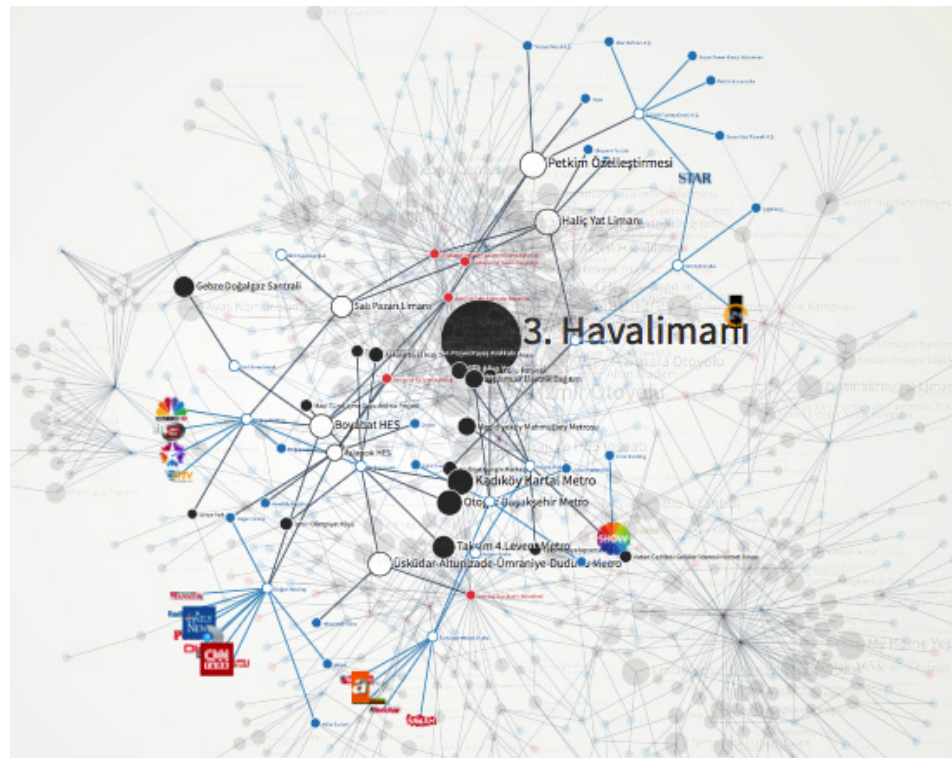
Petkim Özelleştirmesi
STAR
Haliç Yat Limanı
Gebze Doğalgaz Santrali
Salı Pazarı Limanı
3. Havalimanı
Boyabat HES
Alpaslan HES
Kadıköy Kartal Metro
Otogar Başakşehir Metro
Taksim 4.Levent Metro
Üsküdar-Altunizade-Ümraniye-Dudullu Metro
SHOW
CNN TÜRK
a